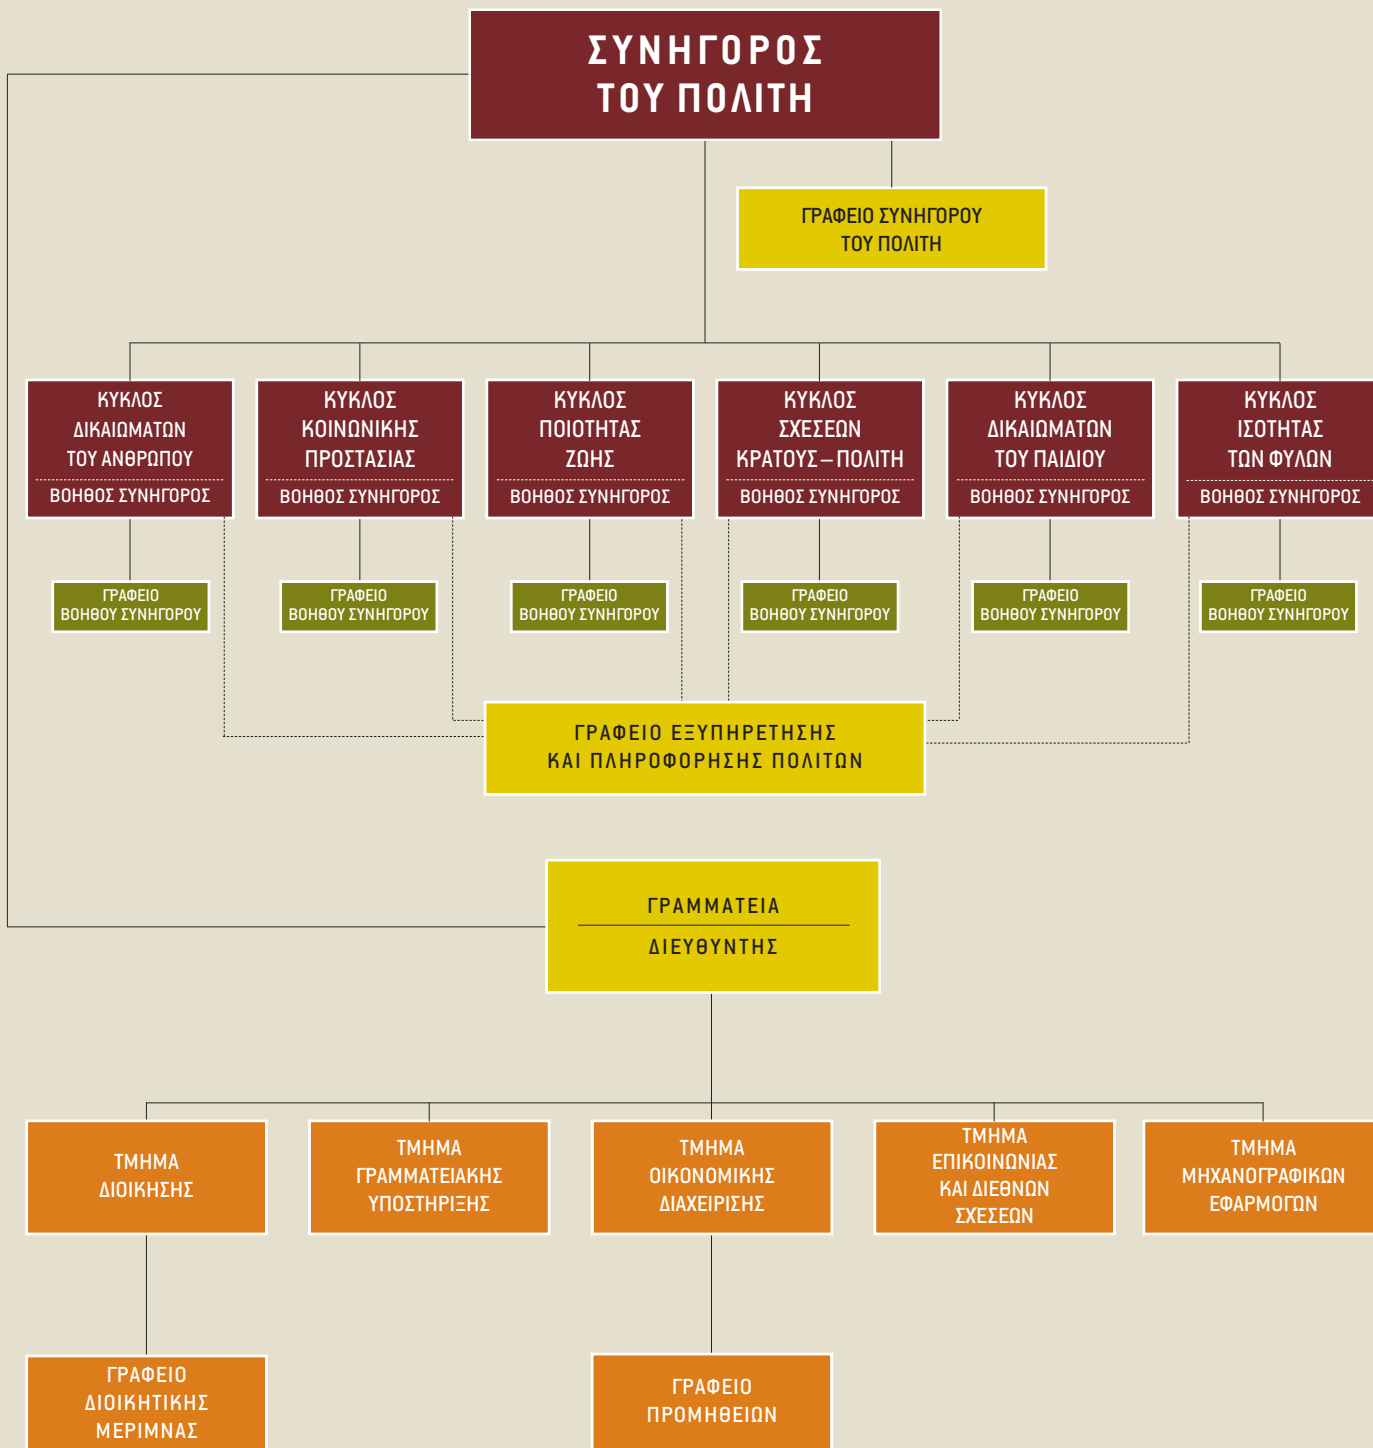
ΣΥΝΗΓΟΡΟΣ ΤΟΥ ΠΟΛΙΤΗ

ΓΡΑΦΕΙΟ ΣΥΝΗΓΟΡΟΥ ΤΟΥ ΠΟΛΙΤΗ

ΚΥΚΛΟΣ ΔΙΚΑΙΩΜΑΤΩΝ ΤΟΥ ΑΝΘΡΩΠΟΥ
ΒΟΗΘΟΣ ΣΥΝΗΓΟΡΟΣ

ΚΥΚΛΟΣ ΚΟΙΝΩΝΙΚΗΣ ΠΡΟΣΤΑΣΙΑΣ
ΒΟΗΘΟΣ ΣΥΝΗΓΟΡΟΣ

ΚΥΚΛΟΣ ΠΟΙΟΤΗΤΑΣ ΖΩΗΣ
ΒΟΗΘΟΣ ΣΥΝΗΓΟΡΟΣ

ΚΥΚΛΟΣ ΣΧΕΣΕΩΝ ΚΡΑΤΟΥΣ – ΠΟΛΙΤΗ
ΒΟΗΘΟΣ ΣΥΝΗΓΟΡΟΣ

ΚΥΚΛΟΣ ΔΙΚΑΙΩΜΑΤΩΝ ΤΟΥ ΠΑΙΔΙΟΥ
ΒΟΗΘΟΣ ΣΥΝΗΓΟΡΟΣ

ΚΥΚΛΟΣ ΙΣΟΤΗΤΑΣ ΤΩΝ ΦΥΛΩΝ
ΒΟΗΘΟΣ ΣΥΝΗΓΟΡΟΣ

ΓΡΑΦΕΙΟ ΒΟΗΘΟΥ ΣΥΝΗΓΟΡΟΥ

ΓΡΑΦΕΙΟ ΒΟΗΘΟΥ ΣΥΝΗΓΟΡΟΥ

ΓΡΑΦΕΙΟ ΒΟΗΘΟΥ ΣΥΝΗΓΟΡΟΥ

ΓΡΑΦΕΙΟ ΒΟΗΘΟΥ ΣΥΝΗΓΟΡΟΥ

ΓΡΑΦΕΙΟ ΒΟΗΘΟΥ ΣΥΝΗΓΟΡΟΥ

ΓΡΑΦΕΙΟ ΒΟΗΘΟΥ ΣΥΝΗΓΟΡΟΥ

ΓΡΑΦΕΙΟ ΕΞΥΠΗΡΕΤΗΣΗΣ ΚΑΙ ΠΛΗΡΟΦΟΡΗΣΗΣ ΠΟΛΙΤΩΝ

ΓΡΑΜΜΑΤΕΙΑ
ΔΙΕΥΘΥΝΤΗΣ

ΤΜΗΜΑ ΔΙΟΙΚΗΣΗΣ

ΤΜΗΜΑ ΓΡΑΜΜΑΤΕΙΑΚΗΣ ΥΠΟΣΤΗΡΙΞΗΣ

ΤΜΗΜΑ ΟΙΚΟΝΟΜΙΚΗΣ ΔΙΑΧΕΙΡΙΣΗΣ

ΤΜΗΜΑ ΕΠΙΚΟΙΝΩΝΙΑΣ ΚΑΙ ΔΙΕΘΝΩΝ ΣΧΕΣΕΩΝ

ΤΜΗΜΑ ΜΗΧΑΝΟΓΡΑΦΙΚΩΝ ΕΦΑΡΜΟΓΩΝ

ΓΡΑΦΕΙΟ ΔΙΟΙΚΗΤΙΚΗΣ ΜΕΡΙΜΝΑΣ

ΓΡΑΦΕΙΟ ΠΡΟΜΗΘΕΙΩΝ